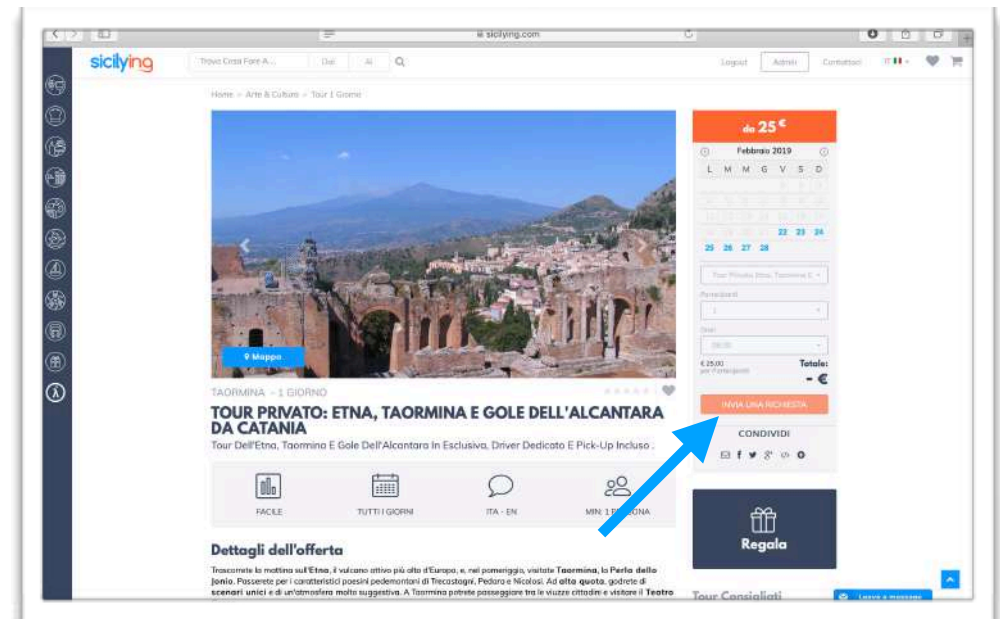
sicilying.com

sicilying

Trova Cosa Fare A...

Dal

Al

Logout

Admin

Contattaci

Home » Arte & Culture » Tour 1 Giorno

da 25 €

Febbraio 2019

| L | M | M | G | V | S | D |
|---|---|---|---|---|---|---|
| | | | | | | |
| | | | | 22 | 23 | 24 |
| 25 | 26 | 27 | 28 | | | |

Tour Privato Etna, Taormina E

Partecipanti

1

Orari

09:00

€ 25,00 per Partecipante

Totale:

- €

INVIA UNA RICHIESTA

CONDIVIDI

Mappa

TAORMINA - 1 GIORNO

TOUR PRIVATO: ETNA, TAORMINA E GOLE DELL'ALCANTARA DA CATANIA

Tour Dell'Etna, Taormina E Gole Dell'Alcantara In Esclusiva, Driver Dedicato E Pick-Up Incluso .

FACILE

TUTTI I GIORNI

ITA - EN

MIN: 1 PERSONA

Regala

Dettagli dell'offerta

Trascorrete la mattina sull'Etna, il vulcano attivo più alto d'Europa, e, nel pomeriggio, visitate Taormina, la Perla dello Jonio. Passerete per i caratteristici paesini pedemontani di Trecastagni, Pedara e Nicolosi. Ad alta quota, godrete di scenari unici e di un'atmosfera molto suggestiva. A Taormina potrete passeggiare tra le viuzze cittadine e visitare il Teatro

Tour Consigliati

Leave a message